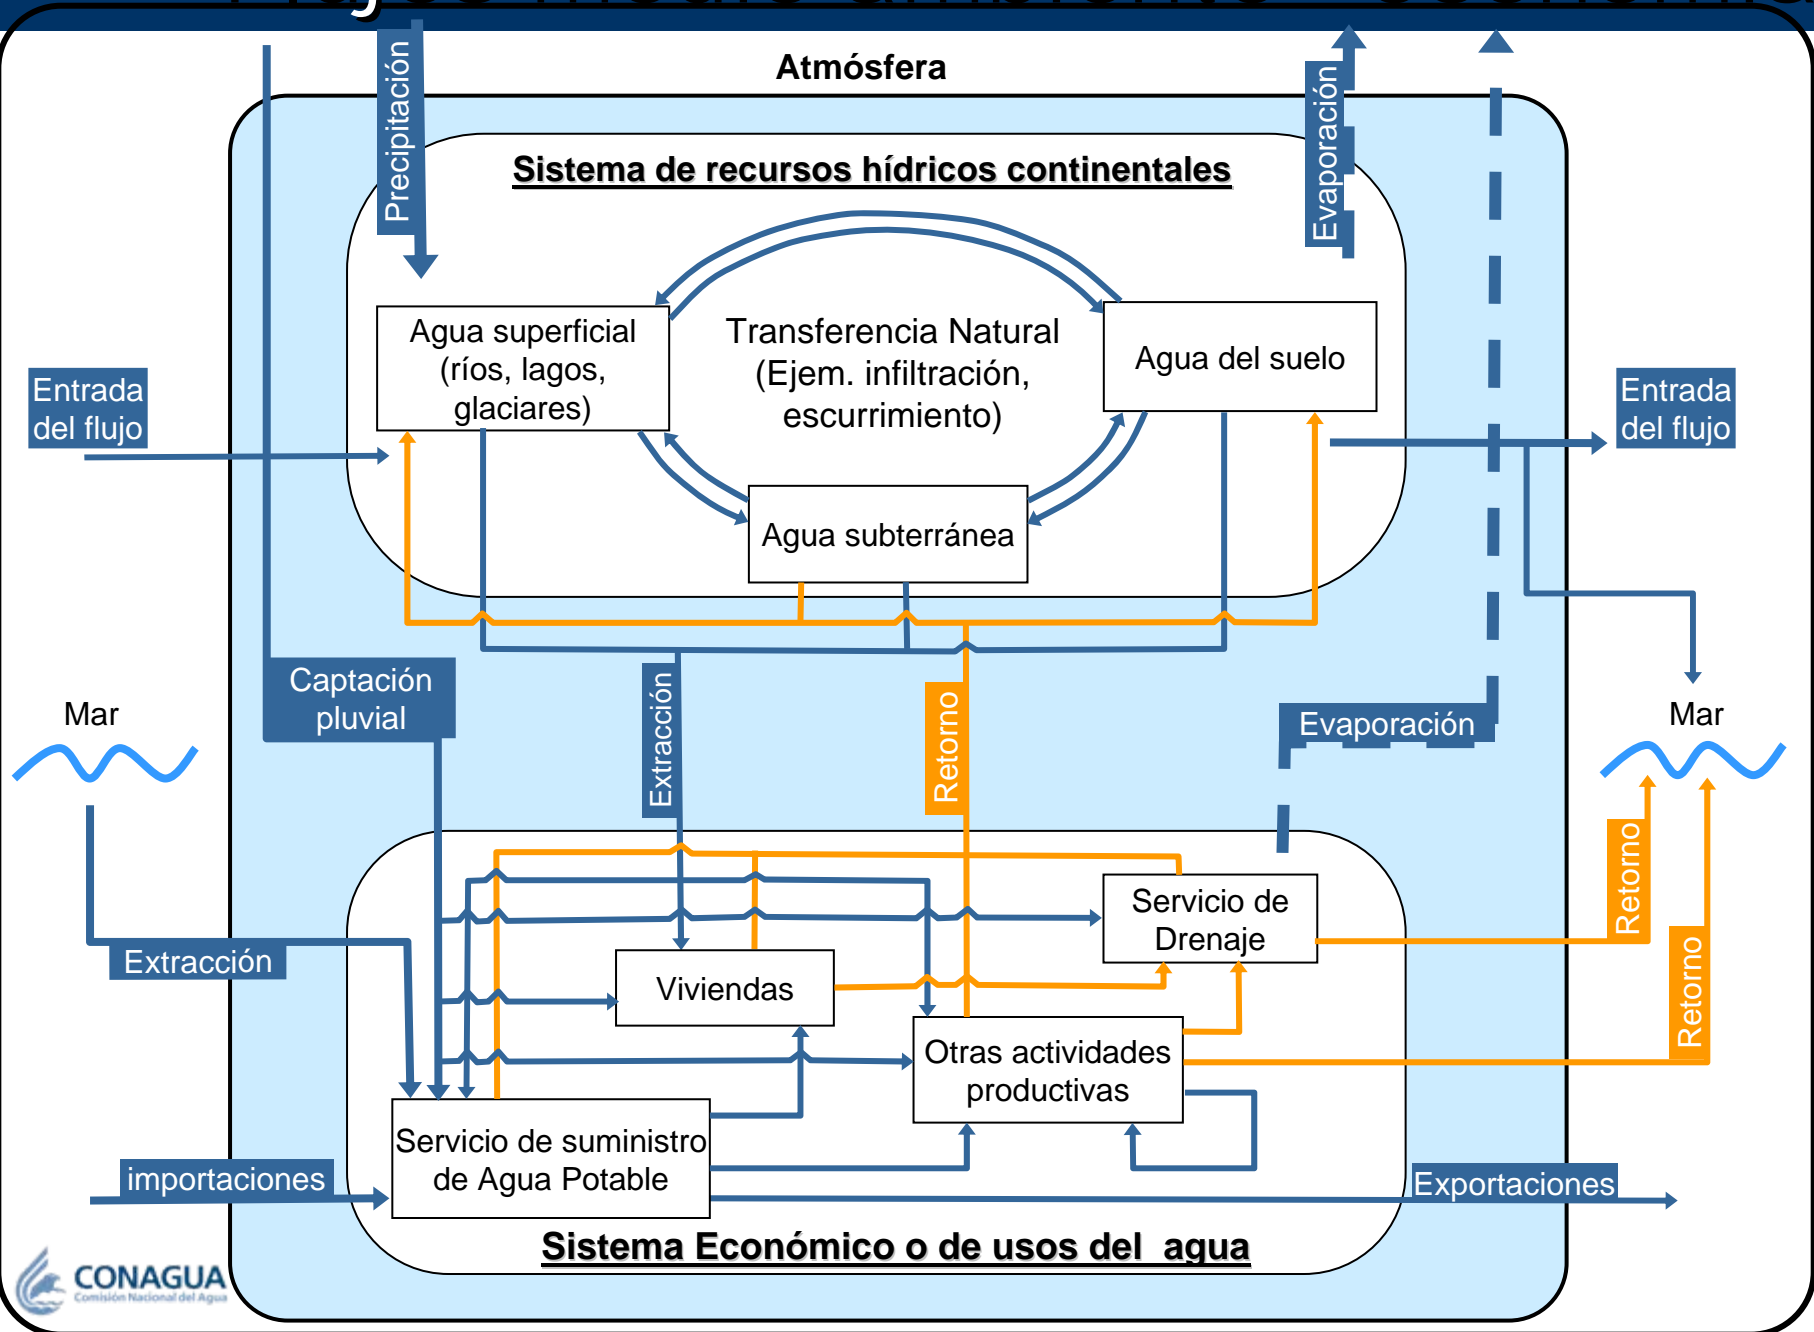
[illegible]

Atmósfera

Precipitación

Evaporación

Sistema de recursos hídricos continentales

Agua superficial (ríos, lagos, glaciares)

Transferencia Natural (Ejem. infiltración, escurrimiento)

Agua del suelo

Entrada del flujo

Entrada del flujo

Agua subterránea

Mar

Captación pluvial

Extracción

Retorno

Evaporación

Mar

Servicio de Drenaje

Retorno

Extracción

Viviendas

Retorno

Otras actividades productivas

Servicio de suministro de Agua Potable

importaciones

Exportaciones

Sistema Económico o de usos del agua

CONAGUA
Comisión Nacional del Agua